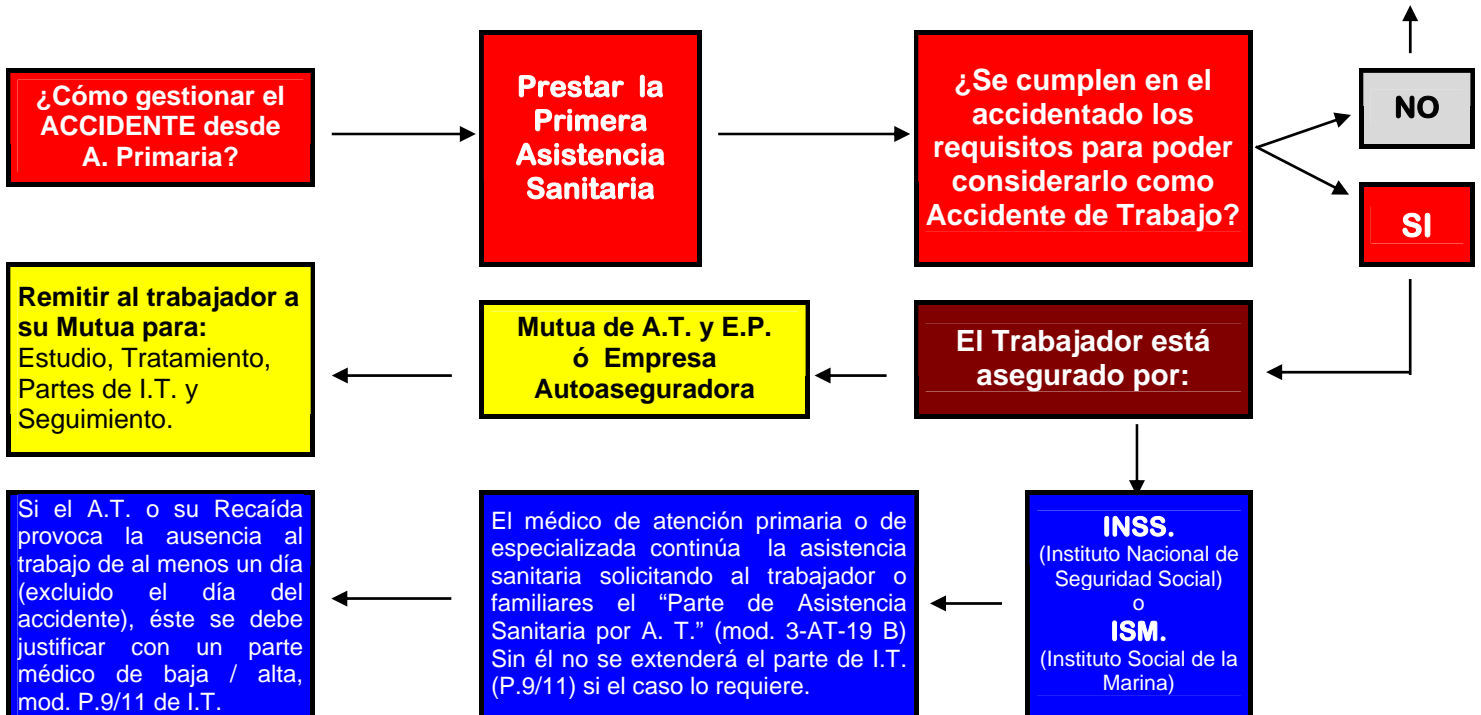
¿Cómo gestionar el ACCIDENTE desde A. Primaria?

Prestar la Primera Asistencia Sanitaria

¿Se cumplen en el accidentado los requisitos para poder considerarlo como Accidente de Trabajo?

NO

SI

El Trabajador está asegurado por:

Mutua de A.T. y E.P. ó Empresa Autoaseguradora

Remitir al trabajador a su Mutua para: Estudio, Tratamiento, Partes de I.T. y Seguimiento.

INSS.
(Instituto Nacional de Seguridad Social)
o
ISM.
(Instituto Social de la Marina)

El médico de atención primaria o de especializada continúa la asistencia sanitaria solicitando al trabajador o familiares el "Parte de Asistencia Sanitaria por A. T." (mod. 3-AT-19 B) Sin él no se extenderá el parte de I.T. (P.9/11) si el caso lo requiere.

Si el A.T. o su Recaída provoca la ausencia al trabajo de al menos un día (excluido el día del accidente), éste se debe justificar con un parte médico de baja / alta, mod. P.9/11 de I.T.